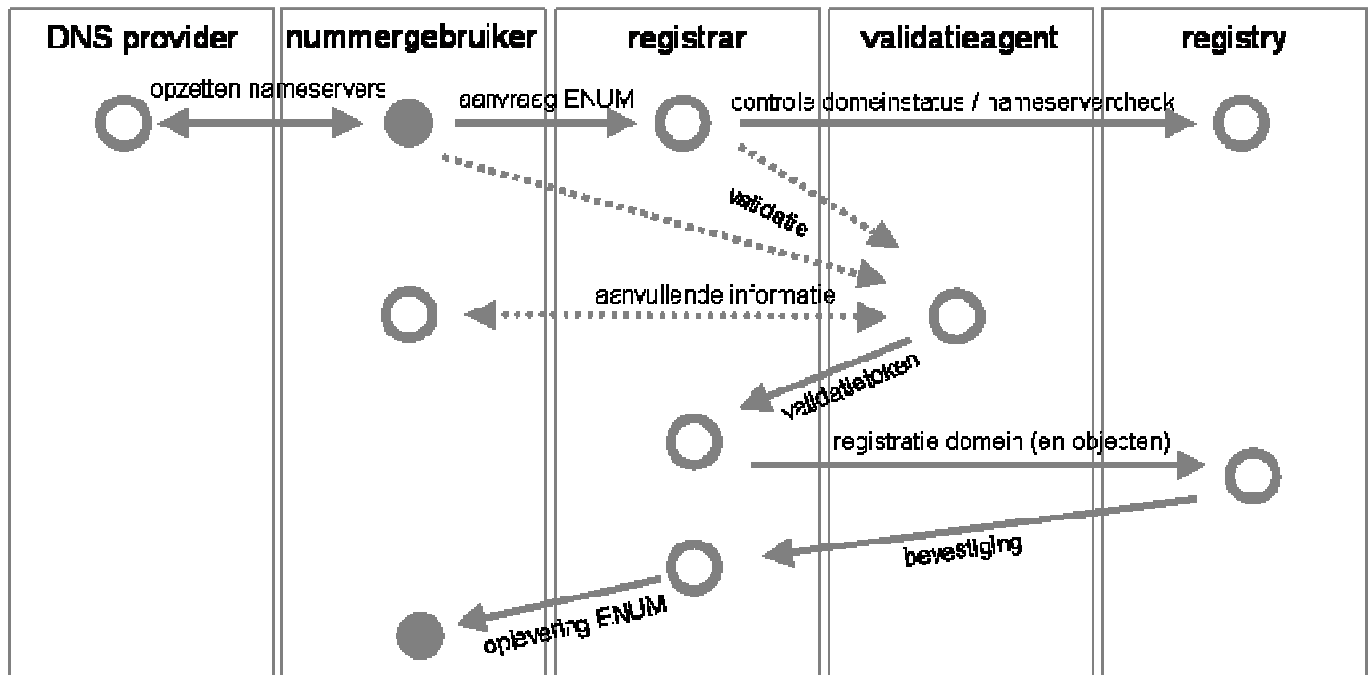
DNS provider

nummergebruiker

registrar

validatieagent

registry

opzetten nameservers

aanvraag ENUM

controle domeinstatus / nameservercheck

validatie

aanvullende informatie

validatietoken

registratie domein (en objecten)

bevestiging

oplevering ENUM